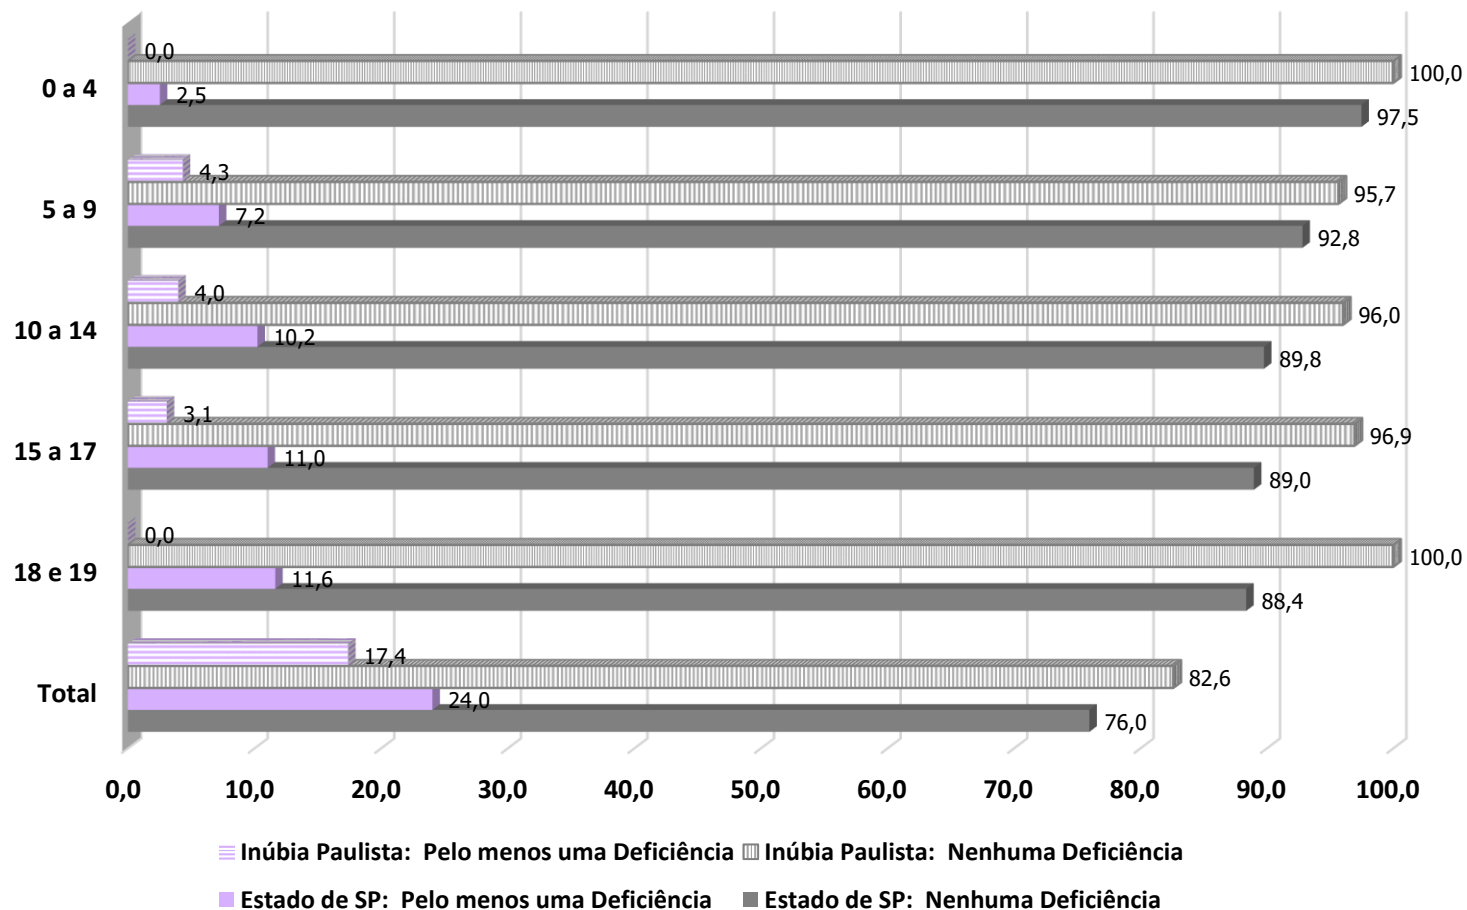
0 a 4
0,0
100,0
2,5
97,5

5 a 9
4,3
95,7
7,2
92,8

10 a 14
4,0
96,0
10,2
89,8

15 a 17
3,1
96,9
11,0
89,0

18 e 19
0,0
100,0
11,6
88,4

Total
17,4
82,6
24,0
76,0

0,0 10,0 20,0 30,0 40,0 50,0 60,0 70,0 80,0 90,0 100,0

Inúbia Paulista: Pelo menos uma Deficiência
Inúbia Paulista: Nenhuma Deficiência
Estado de SP: Pelo menos uma Deficiência
Estado de SP: Nenhuma Deficiência